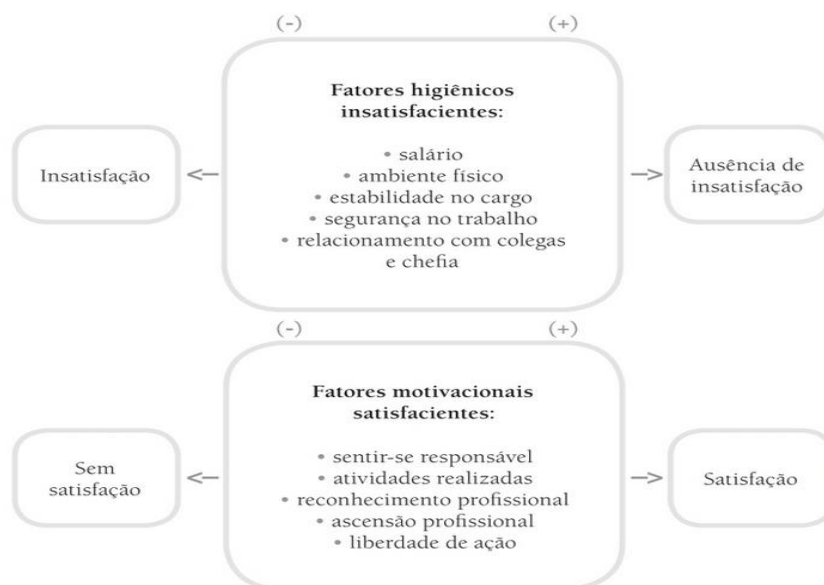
(-) (+)

Fatores higiênicos insatisfacientes:

• salário
• ambiente físico
• estabilidade no cargo
• segurança no trabalho
• relacionamento com colegas e chefia

Insatisfação <—

—> Ausência de insatisfação

(-) (+)

Fatores motivacionais satisfacientes:

• sentir-se responsável
• atividades realizadas
• reconhecimento profissional
• ascensão profissional
• liberdade de ação

Sem satisfação <—

—> Satisfação